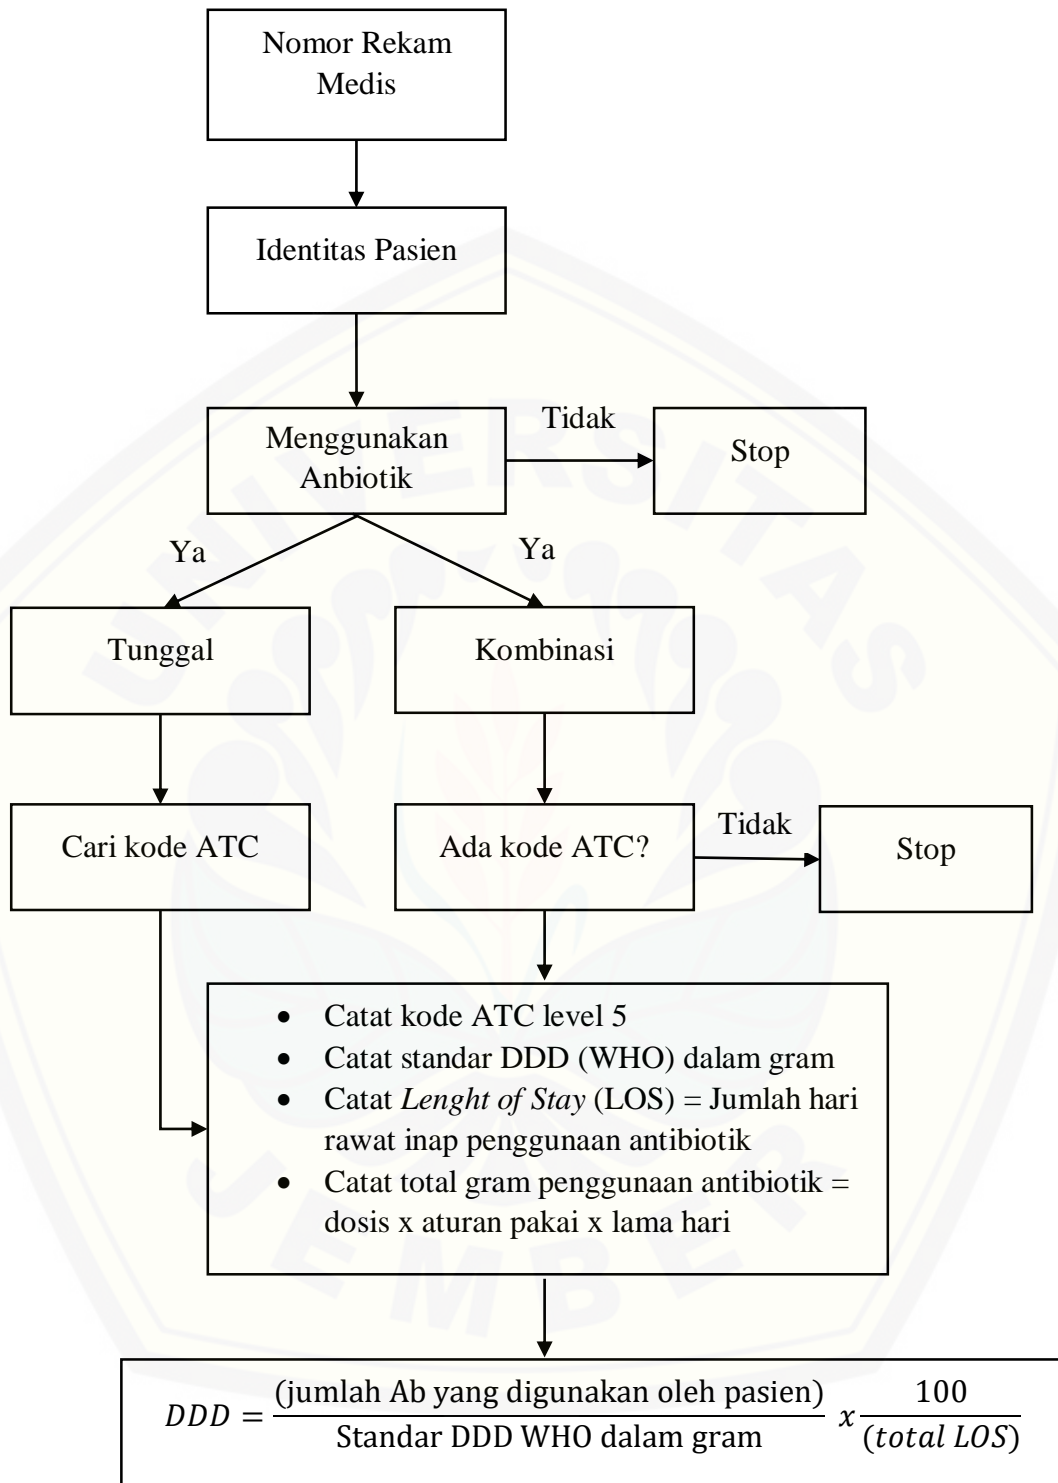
Nomor Rekam Medis

Identitas Pasien

Menggunakan Anbiotik

Tidak

Stop

Ya

Ya

Tunggal

Kombinasi

Cari kode ATC

Ada kode ATC?

Tidak

Stop

- Catat kode ATC level 5
- Catat standar DDD (WHO) dalam gram
- Catat *Lenght of Stay* (LOS) = Jumlah hari rawat inap penggunaan antibiotik
- Catat total gram penggunaan antibiotik = dosis x aturan pakai x lama hari

$DDD = \frac{\text{(jumlah Ab yang digunakan oleh pasien)}}{\text{Standar DDD WHO dalam gram}} \; x \frac{100}{(total\ LOS)}$